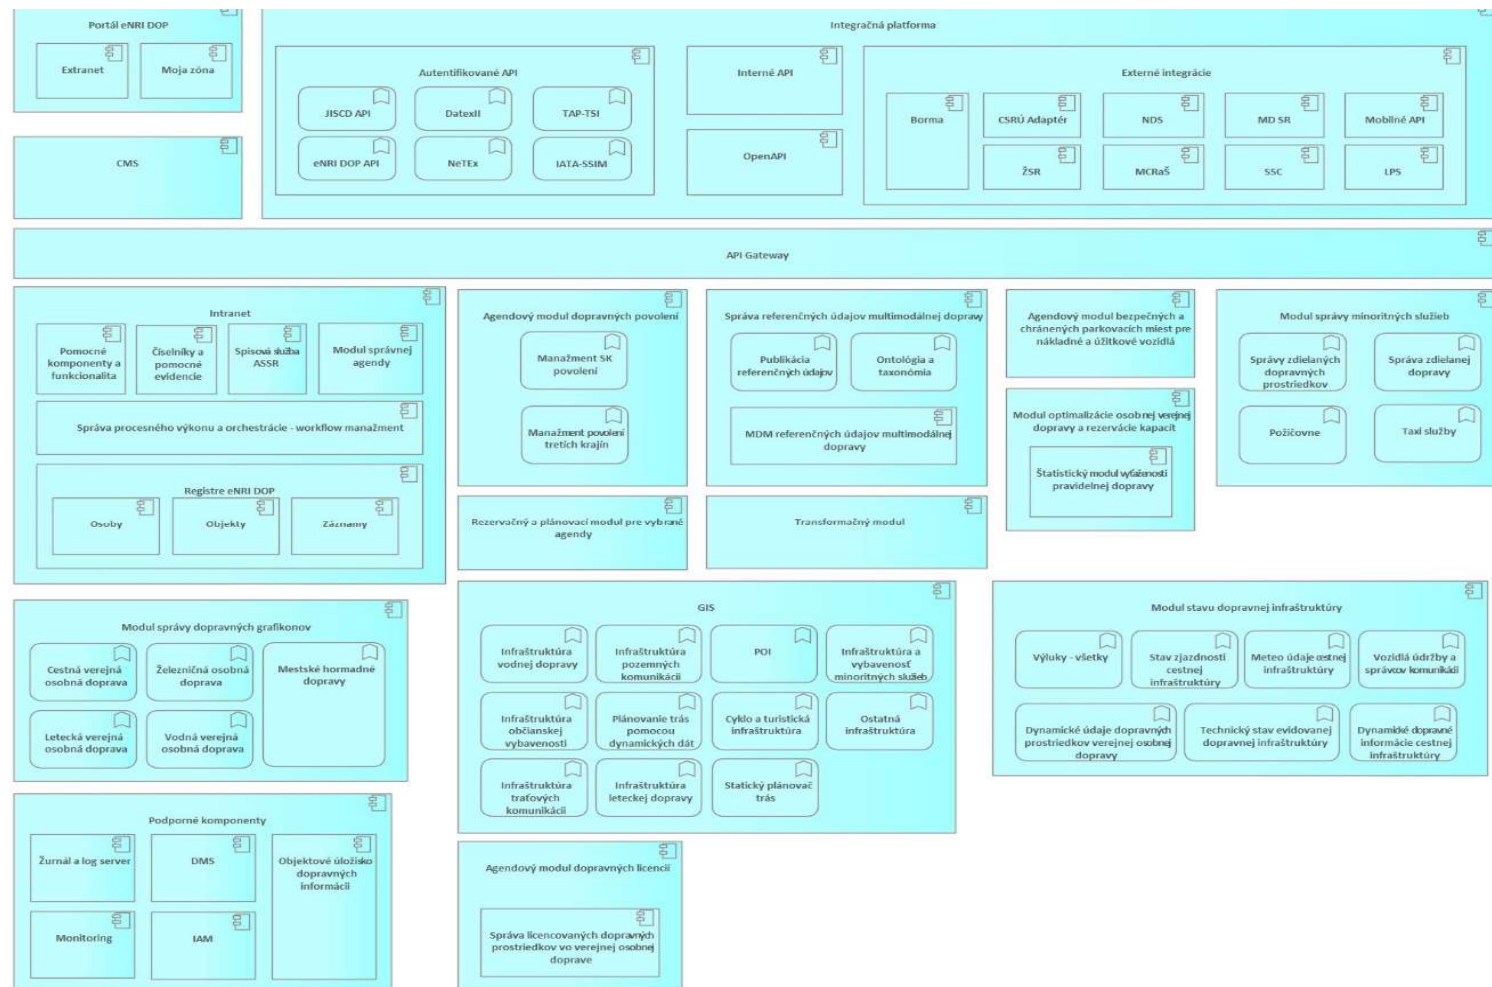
Portál eNRI DOP

Extranet

Moja zóna

CMS

Integračná platforma

Autentifikované API

JISCD API

DatexII

TAP-TSI

eNRI DOP API

NeTEx

IATA-SSIM

Interné API

OpenAPI

Externé integrácie

Borma

CSRÚ Adaptér

NDS

MD SR

Mobilné API

ŽSR

MCRaŠ

SSC

LPS

API Gateway

Intranet

Pomocné komponenty a funkcionalita

Číselníky a pomocné evidencie

Spisová služba ASSR

Modul správnej agendy

Správa procesného výkonu a orchestrácie - workflow manažment

Registre eNRI DOP

Osoby

Objekty

Záznamy

Agendový modul dopravných povolení

Manažment SK povolení

Manažment povolení tretích krajín

Rezervačný a plánovací modul pre vybrané agendy

Správa referenčných údajov multimodálnej dopravy

Publikácia referenčných údajov

Ontológia a taxonómia

MDM referenčných údajov multimodálnej dopravy

Transformačný modul

Agendový modul bezpečných a chránených parkovacích miest pre nákladné a úžitkové vozidlá

Modul optimalizácie osobnej verejnej dopravy a rezervácie kapacít

Štatistický modul vyťaženosti pravidelnej dopravy

Modul správy minoritných služieb

Správy zdielaných dopravných prostriedkov

Správa zdielanej dopravy

Požičovne

Taxi služby

Modul správy dopravných grafikonov

Cestná verejná osobná doprava

Železničná osobná doprava

Mestské hormadné dopravy

Letecká verejná osobná doprava

Vodná verejná osobná doprava

GIS

Infraštruktúra vodnej dopravy

Infraštruktúra pozemných komunikácií

POI

Infraštruktúra a vybavenosť minoritných služieb

Infraštruktúra občianskej vybavenosti

Plánovanie trás pomocou dynamických dát

Cyklo a turistická infraštruktúra

Ostatná infraštruktúra

Infraštruktúra traťových komunikácií

Infraštruktúra leteckej dopravy

Statický plánovač trás

Modul stavu dopravnej infraštruktúry

Výluky - všetky

Stav zjazdnosti cestnej infraštruktúry

Meteo údaje cestnej infraštruktúry

Vozidlá údržby a správcov komunikácií

Dynamické údaje dopravných prostriedkov verejnej osobnej dopravy

Technický stav evidovanej dopravnej infraštruktúry

Dynamické dopravné informácie cestnej infraštruktúry

Podporné komponenty

Žurnál a log server

DMS

Objektové úložisko dopravných informácií

Monitoring

IAM

Agendový modul dopravných licencií

Správa licencovaných dopravných prostriedkov vo verejnej osobnej doprave